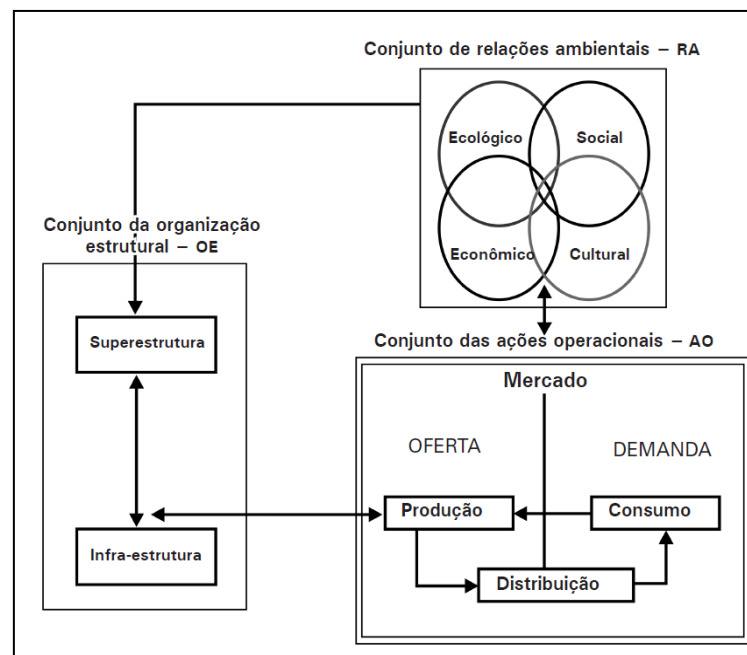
Conjunto de relações ambientais – RA

Ecológico

Social

Econômico

Cultural

Conjunto da organização estrutural – OE

Superestrutura

Infra-estrutura

Conjunto das ações operacionais – AO

Mercado

OFERTA

DEMANDA

Produção

Consumo

Distribuição